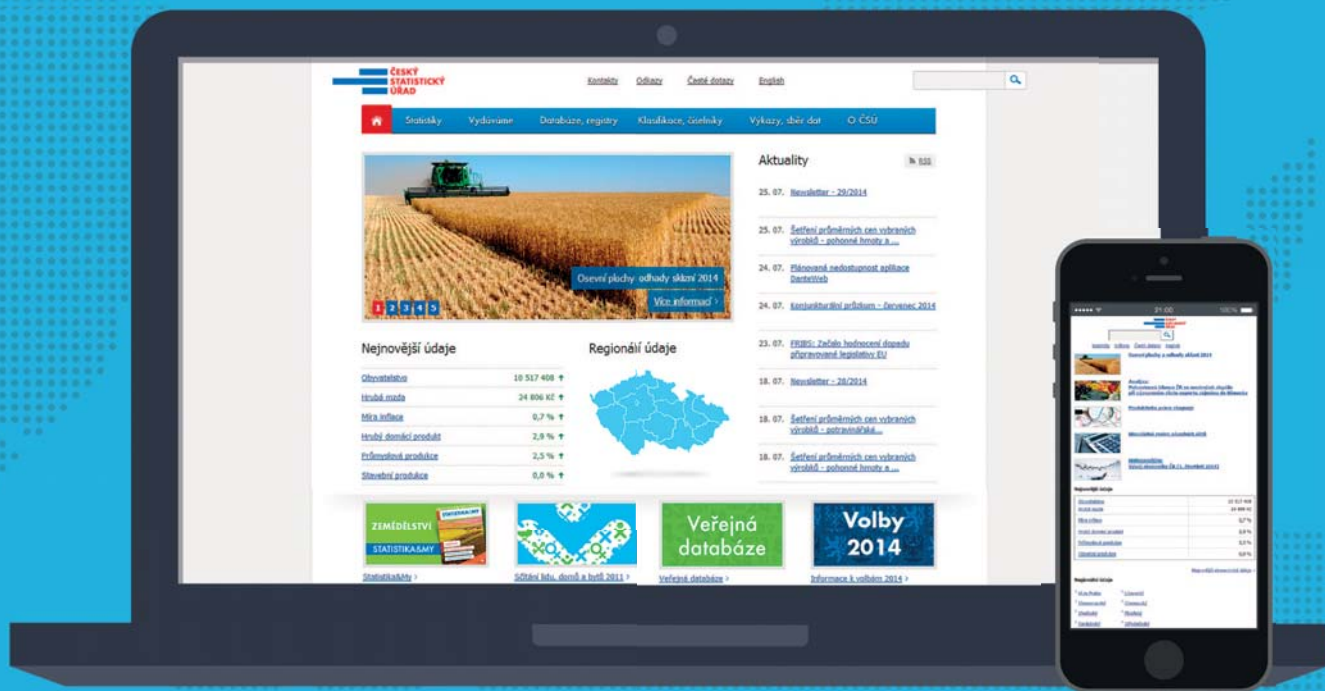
ČESKÝ STATISTICKÝ ÚŘAD

Kontakty Odkazy Časté dotazy English

Statistiky Vydáváme Databáze, registry Klasifikace, číselníky Výkazy, sběr dat O ČSU

Osevní plochy odhady sklizní 2014
Více informací ›
1 2 3 4 5

Aktuality
RSS

25. 07. Newsletter - 29/2014

25. 07. Šetření průměrných cen vybraných výrobků - pohonné hmoty a ...

24. 07. Plánovaná nedostupnost aplikace DanteWeb

24. 07. Konjunkturální průzkum - červenec 2014

23. 07. FRIBS: Začalo hodnocení dopadu připravované legislativy EU

18. 07. Newsletter - 28/2014

18. 07. Šetření průměrných cen vybraných výrobků - potravinářská...

18. 07. Šetření průměrných cen vybraných výrobků - pohonné hmoty a ...

Nejnovější údaje

| | |
|---|---|
| Obyvatelstvo | 10 517 408 |
| Hrubá mzda | 24 806 Kč |
| Míra inflace | 0,7 % |
| Hrubý domácí produkt | 2,9 % |
| Průmyslová produkce | 2,5 % |
| Stavební produkce | 0,0 % |

Regionální údaje

ZEMĚDĚLSTVÍ STATISTIKA&MY
Statistika&My ›

Sčítání lidu, domů a bytů 2011 ›

Veřejná databáze
Veřejná databáze ›

Volby 2014
Informace k volbám 2014 ›

Osevní plochy a odhady sklizní 2014

Nejnovější údaje

Regionální údaje